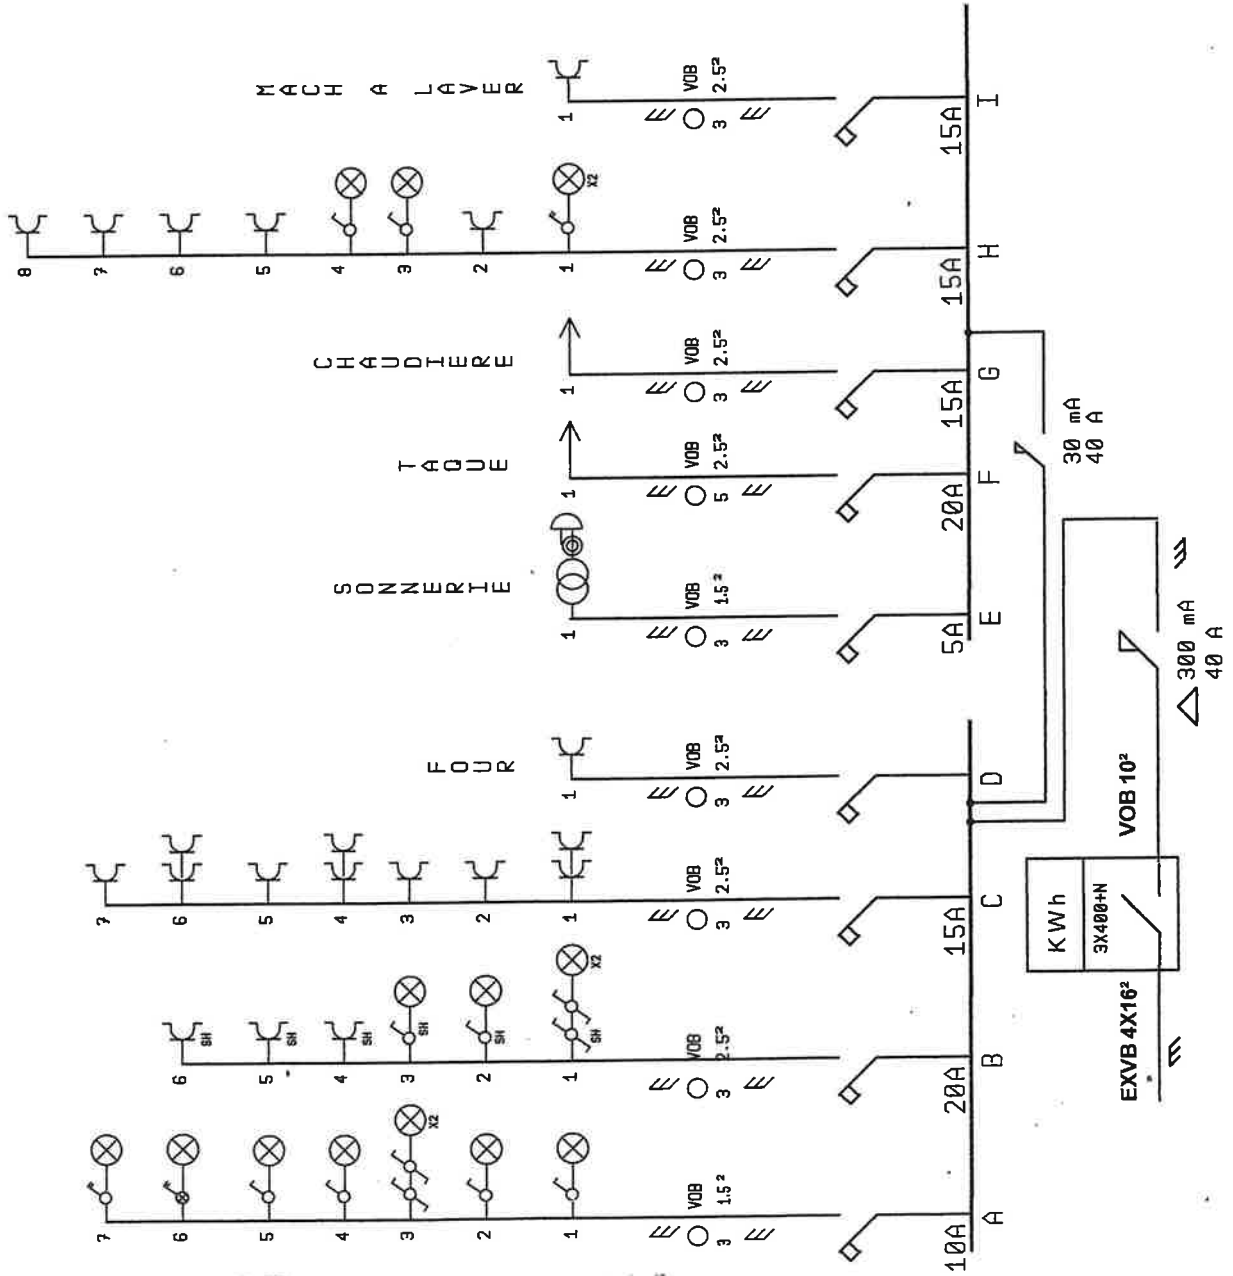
MACH A LAVER
1
VOB
2.5²
3
I
15A

8
7
6
5
4
3
2
1
X2
VOB
2.5²
3
H
15A

CHAUDIERE
1
VOB
2.5²
3
G
15A

30 mA
40 A

TAQUE
1
VOB
2.5²
5
F
20A

SONNERIE
1
VOB
1.5²
3
E
5A

300 mA
40 A

FOUR
1
VOB
2.5²
3
D

VOB 10²

7
6
5
4
3
2
1
VOB
2.5²
3
C
15A

KWh
3X400+N

6
5
4
3
2
1
SH
SH
SH
SH
SH
SH
X2
VOB
2.5²
3
B
20A

EXVB 4X16²

7
6
5
4
3
2
1
X2
VOB
1.5²
3
A
10A